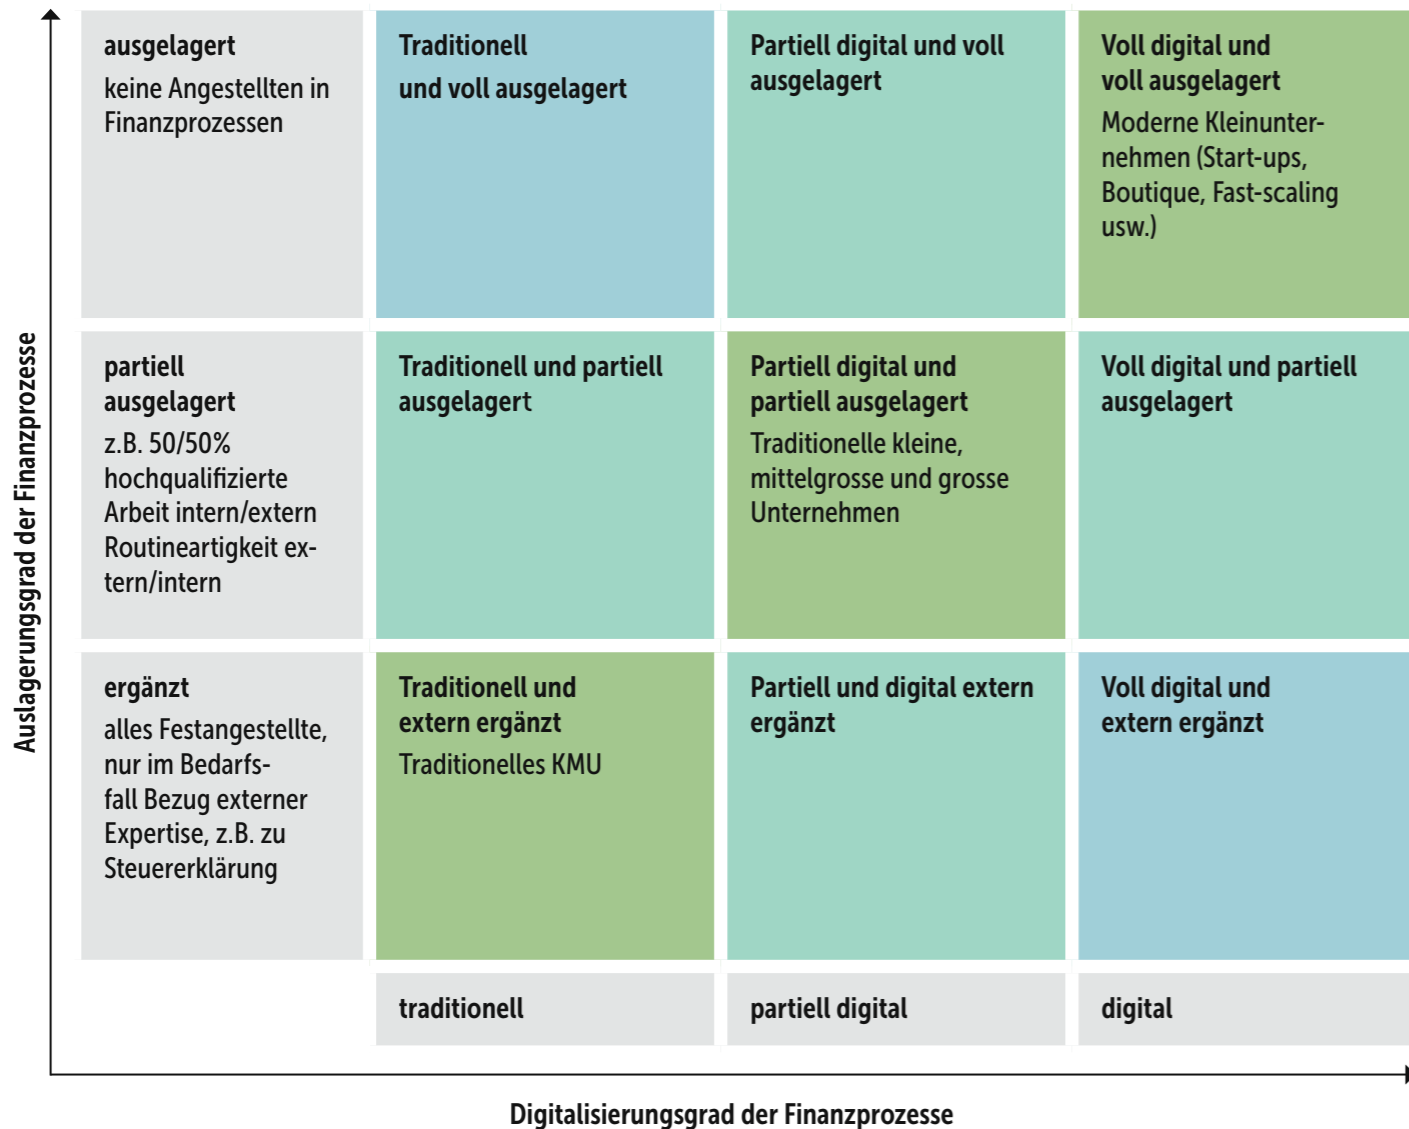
Auslagerungsgrad der Finanzprozesse

| | | | |
|---|---|---|---|
| **ausgelagert** keine Angestellten in Finanzprozessen | **Traditionell und voll ausgelagert** | **Partiell digital und voll ausgelagert** | **Voll digital und voll ausgelagert** Moderne Kleinunternehmen (Start-ups, Boutique, Fast-scaling usw.) |
| **partiell ausgelagert** z.B. 50/50% hochqualifizierte Arbeit intern/extern Routineartigkeit extern/intern | **Traditionell und partiell ausgelagert** | **Partiell digital und partiell ausgelagert** Traditionelle kleine, mittelgrosse und grosse Unternehmen | **Voll digital und partiell ausgelagert** |
| **ergänzt** alles Festangestellte, nur im Bedarfsfall Bezug externer Expertise, z.B. zu Steuererklärung | **Traditionell und extern ergänzt** Traditionelles KMU | **Partiell und digital extern ergänzt** | **Voll digital und extern ergänzt** |
| | **traditionell** | **partiell digital** | **digital** |

Digitalisierungsgrad der Finanzprozesse